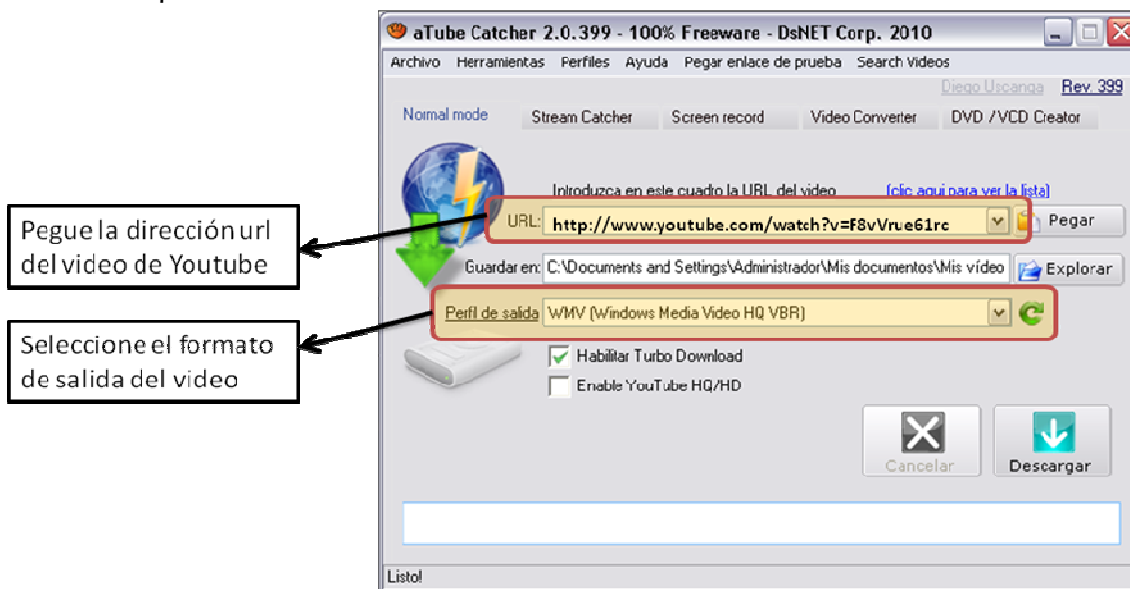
aTube Catcher 2.0.399 - 100% Freeware - DsNET Corp. 2010

Archivo Herramientas Perfiles Ayuda Pegar enlace de prueba Search Videos

Diego Uscanga Rev. 399

Normal mode Stream Catcher Screen record Video Converter DVD / VCD Creator

Introduzca en este cuadro la URL del video [clic aqui para ver la lista]

URL: http://www.youtube.com/watch?v=F8vVrue61rc Pegar

Guardar en: C:\Documents and Settings\Administrador\Mis documentos\Mis video Explorar

Perfil de salida WMV (Windows Media Video HQ VBR)

Habilitar Turbo Download

Enable YouTube HQ/HD

Cancelar Descargar

Listo!

Pegue la dirección url del video de Youtube

Seleccione el formato de salida del video